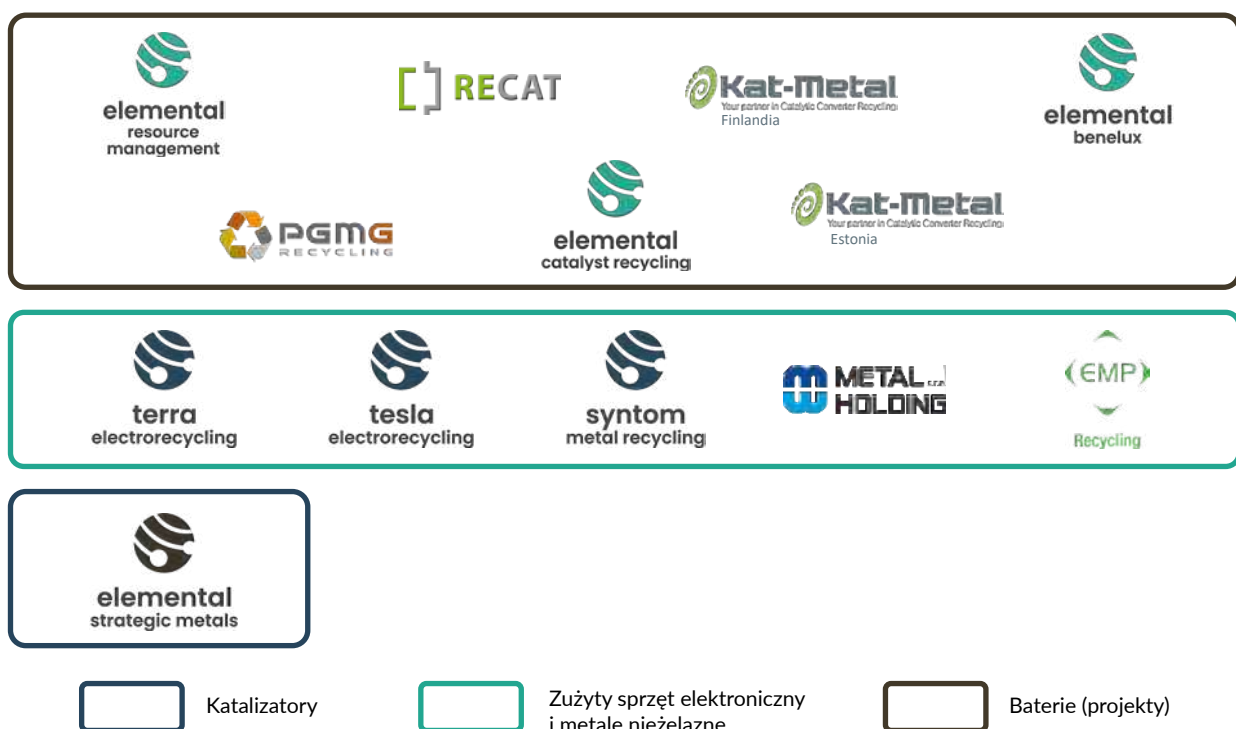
elemental
resource
management

RECAT

Kat-Metal
Your partner in Catalytic Converter Recycling
Finlandia

elemental
benelux

PGMG
RECYCLING

elemental
catalyst recycling

Kat-Metal
Your partner in Catalytic Converter Recycling
Estonia

terra
electrorecycling

tesla
electrorecycling

syntom
metal recycling

METAL
HOLDING

EMP
Recycling

elemental
strategic metals

Katalizatory

Zużyty sprzęt elektroniczny i metale nieżelazne

Baterie (projekty)